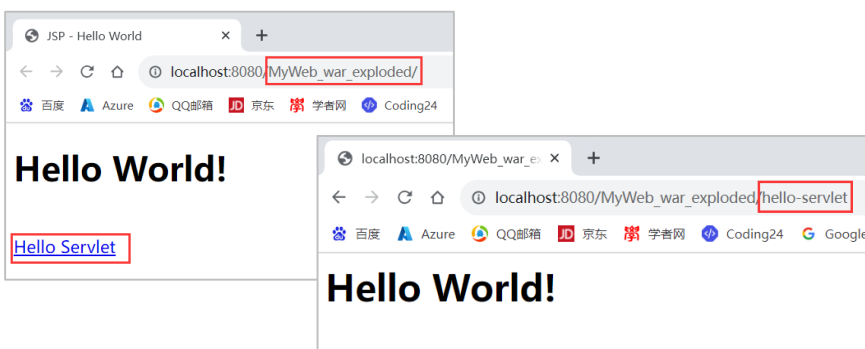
JSP - Hello World ×
+
localhost:8080/MyWeb_war_exploded/
百度 Azure QQ邮箱 京东 学者网 Coding24

Hello World!

Hello Servlet

localhost:8080/MyWeb_war_ex ×
+
localhost:8080/MyWeb_war_exploded/hello-servlet
百度 Azure QQ邮箱 京东 学者网 Coding24 Google

Hello World!